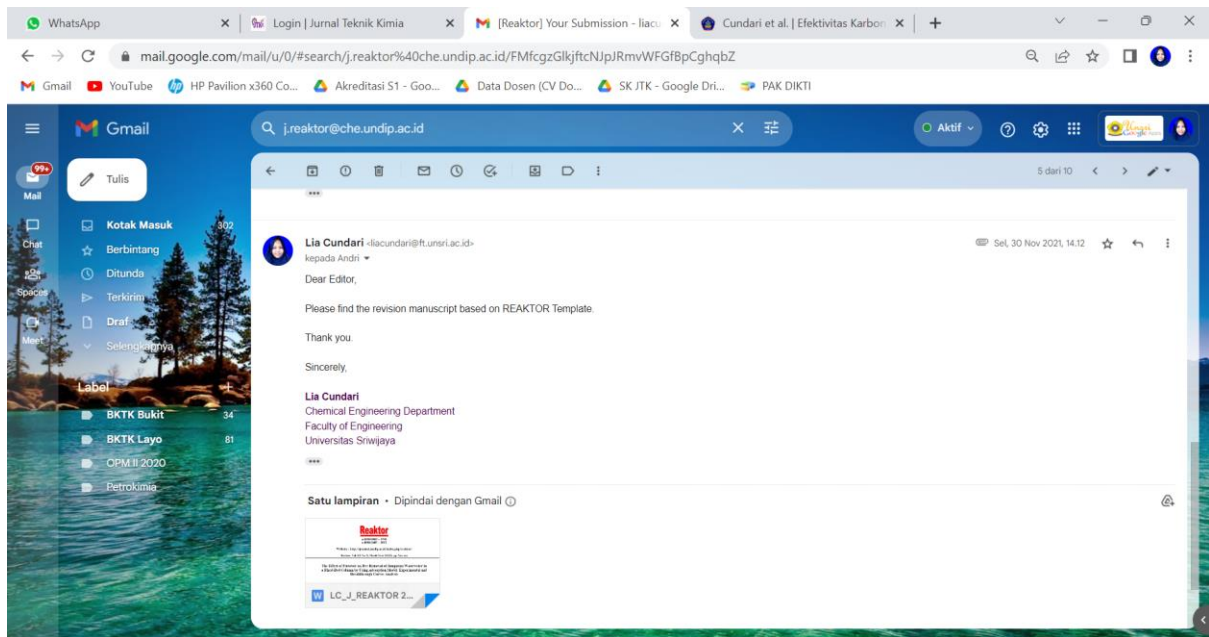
WhatsApp
Login | Jurnal Teknik Kimia
[Reaktor] Your Submission - liacu
Cundari et al. | Efektivitas Karbon
mail.google.com/mail/u/0/#search/j.reaktor%40che.undip.ac.id/FMfcgzGlkjftcNJpJRmvWFGfBpCghqbZ
Gmail YouTube HP Pavilion x360 Co... Akreditasi S1 - Goo... Data Dosen (CV Do... SK JTK - Google Dri... PAK DIKTI
Gmail
j.reaktor@che.undip.ac.id
Aktif
99+
Mail
Chat
Spaces
Meet
Tulis
Kotak Masuk 302
Berbintang
Ditunda
Terkirim
Draf
Selengkapnya
Label
BKTK Bukit 34
BKTK Layo 81
CPM II 2020
Petrokimia
5 dari 10
Lia Cundari <liacundari@ft.unsri.ac.id>
kepada Andri
Sel, 30 Nov 2021, 14.12
Dear Editor,

Please find the revision manuscript based on REAKTOR Template.

Thank you.

Sincerely,

Lia Cundari
Chemical Engineering Department
Faculty of Engineering
Universitas Sriwijaya

Satu lampiran • Dipindai dengan Gmail
Reaktor
LC_J_REAKTOR 2...